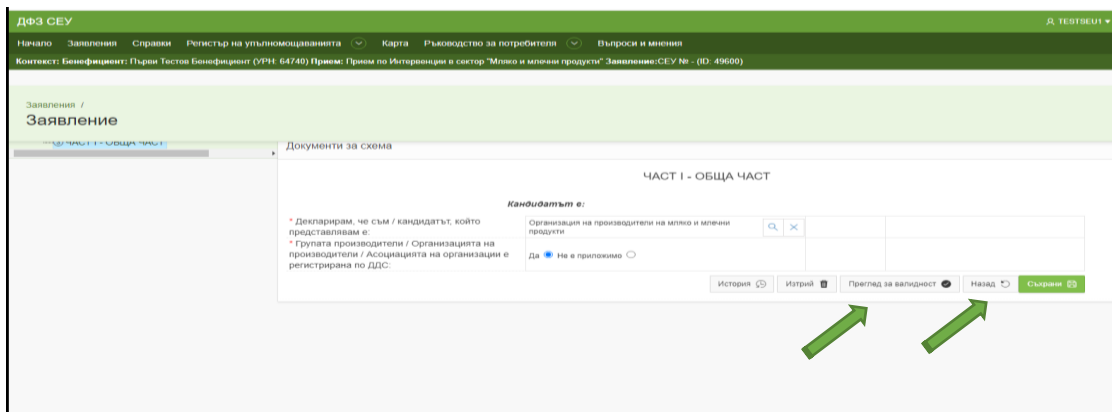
ДФЗ СЕУ

TESTSEU1

Начало Заявления Справки Регистър на упълномощаванията Карта Ръководство за потребителя Въпроси и мнения

Контекст: Бенефициент: Първи Тестов Бенефициент (УРН: 64740) Прием: Прием по Интервенции в сектор "Мляко и млечни продукти" Заявление:СЕУ № - (ID: 49600)

Заявления /
Заявление

ЧАСТ I - ОБЩА ЧАСТ

Документи за схема

ЧАСТ I - ОБЩА ЧАСТ

Кандидатът е:

| | | |
|---|---|---|
| * Декларирам, че съм / кандидатът, който представлявам е: | Организация на производители на мляко и млечни продукти | |
| * Групата производители / Организацията на производители / Асоциацията на организации е регистрирана по ДДС: | Да Не е приложимо | |

История Изтрий Преглед за валидност Назад Съхрани